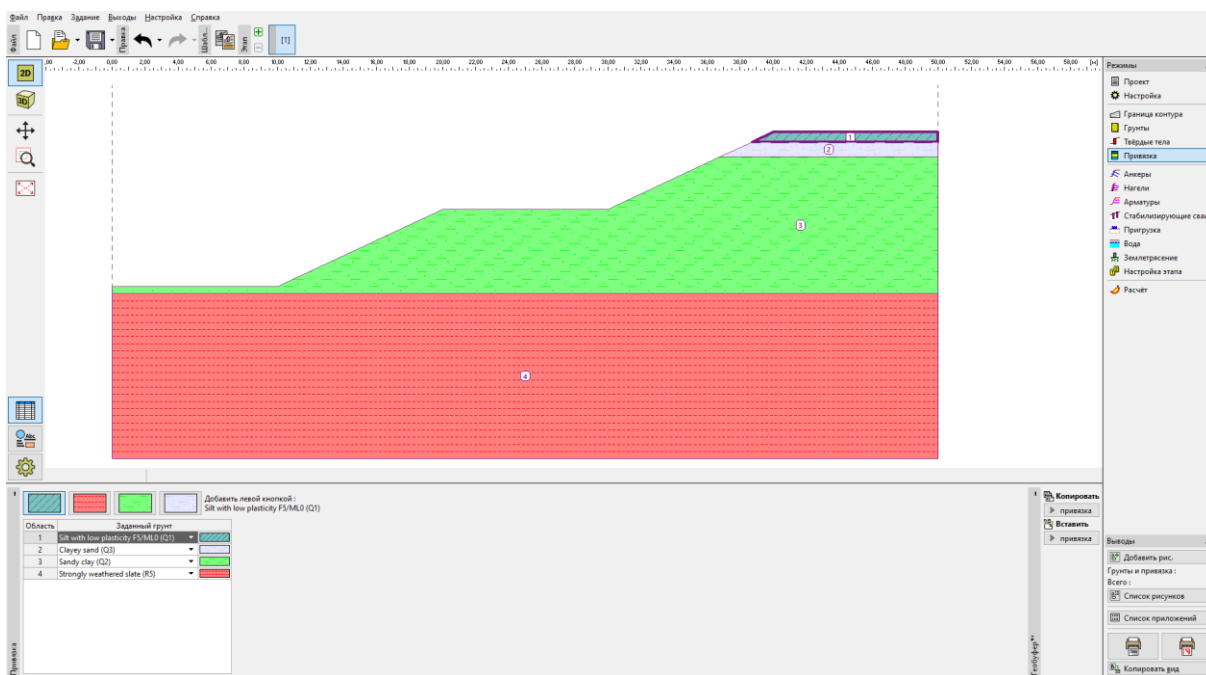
Файл Правка Задание Выходы Настройка Справка

Файл Правка Шабл. Этап [1]

2D 3D

-4,00 -2,00 0,00 2,00 4,00 6,00 8,00 10,00 12,00 14,00 16,00 18,00 20,00 22,00 24,00 26,00 28,00 30,00 32,00 34,00 36,00 38,00 40,00 42,00 44,00 46,00 48,00 50,00 52,00 54,00 56,00 58,00 [м]

1
2
3
4

Режимы
Проект
Настройка
Граница контура
Грунты
Твёрдые тела
Привязка
Анкеры
Нагели
Арматуры
Стабилизирующие сва
Пригрузка
Вода
Землетрясение
Настройка этапа
Расчёт

Добавить левой кнопкой :
Silt with low plasticity F5/ML0 (Q1)

| Область | Заданный грунт |
|---|---|
| 1 | Silt with low plasticity F5/ML0 (Q1) |
| 2 | Clayey sand (Q3) |
| 3 | Sandy clay (Q2) |
| 4 | Strongly weathered slate (R5) |

Привязка

Копировать
привязка
Вставить
привязка

Геофайл

Выводы
Добавить рис.
Грунты и привязка :
Всего :
Список рисунков
Список приложений
Копировать вид